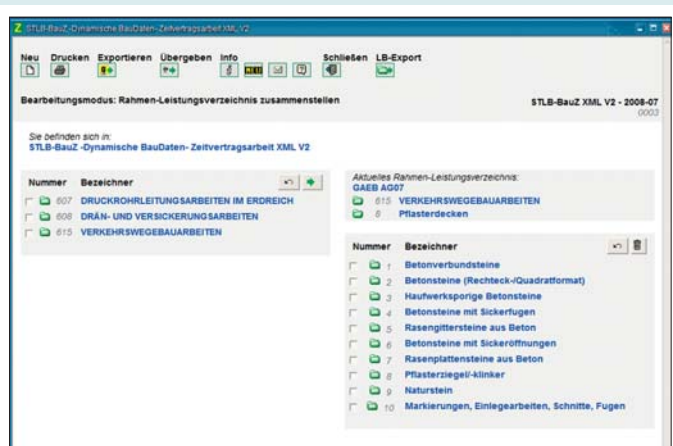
STLB-BauZ -Dynamische BauDaten- Zeitvertragsarbeit XML V2

Neu Drucken Exportieren Übergeben Info Schließen LB-Export

Bearbeitungsmodus: Rahmen-Leistungsverzeichnis zusammenstellen

STLB-BauZ XML V2 - 2008-07
0003

Sie befinden sich in:
STLB-BauZ -Dynamische BauDaten- Zeitvertragsarbeit XML V2

Nummer Bezeichner
607 DRUCKROHRLEITUNGSARBEITEN IM ERDREICH
608 DRÄN- UND VERSICKERUNGSARBEITEN
615 VERKEHRSWEGEBAUARBEITEN

Aktuelles Rahmen-Leistungsverzeichnis:
GAEB AG07
615 VERKEHRSWEGEBAUARBEITEN
8 Pflasterdecken

Nummer Bezeichner
1 Betonverbundsteine
2 Betonsteine (Rechteck-/Quadratformat)
3 Haufwerksporige Betonsteine
4 Betonsteine mit Sickerfugen
5 Rasengittersteine aus Beton
6 Betonsteine mit Sickeröffnungen
7 Rasenplattensteine aus Beton
8 Pflasterziegel/-klinker
9 Naturstein
10 Markierungen, Einlegearbeiten, Schnitte, Fugen